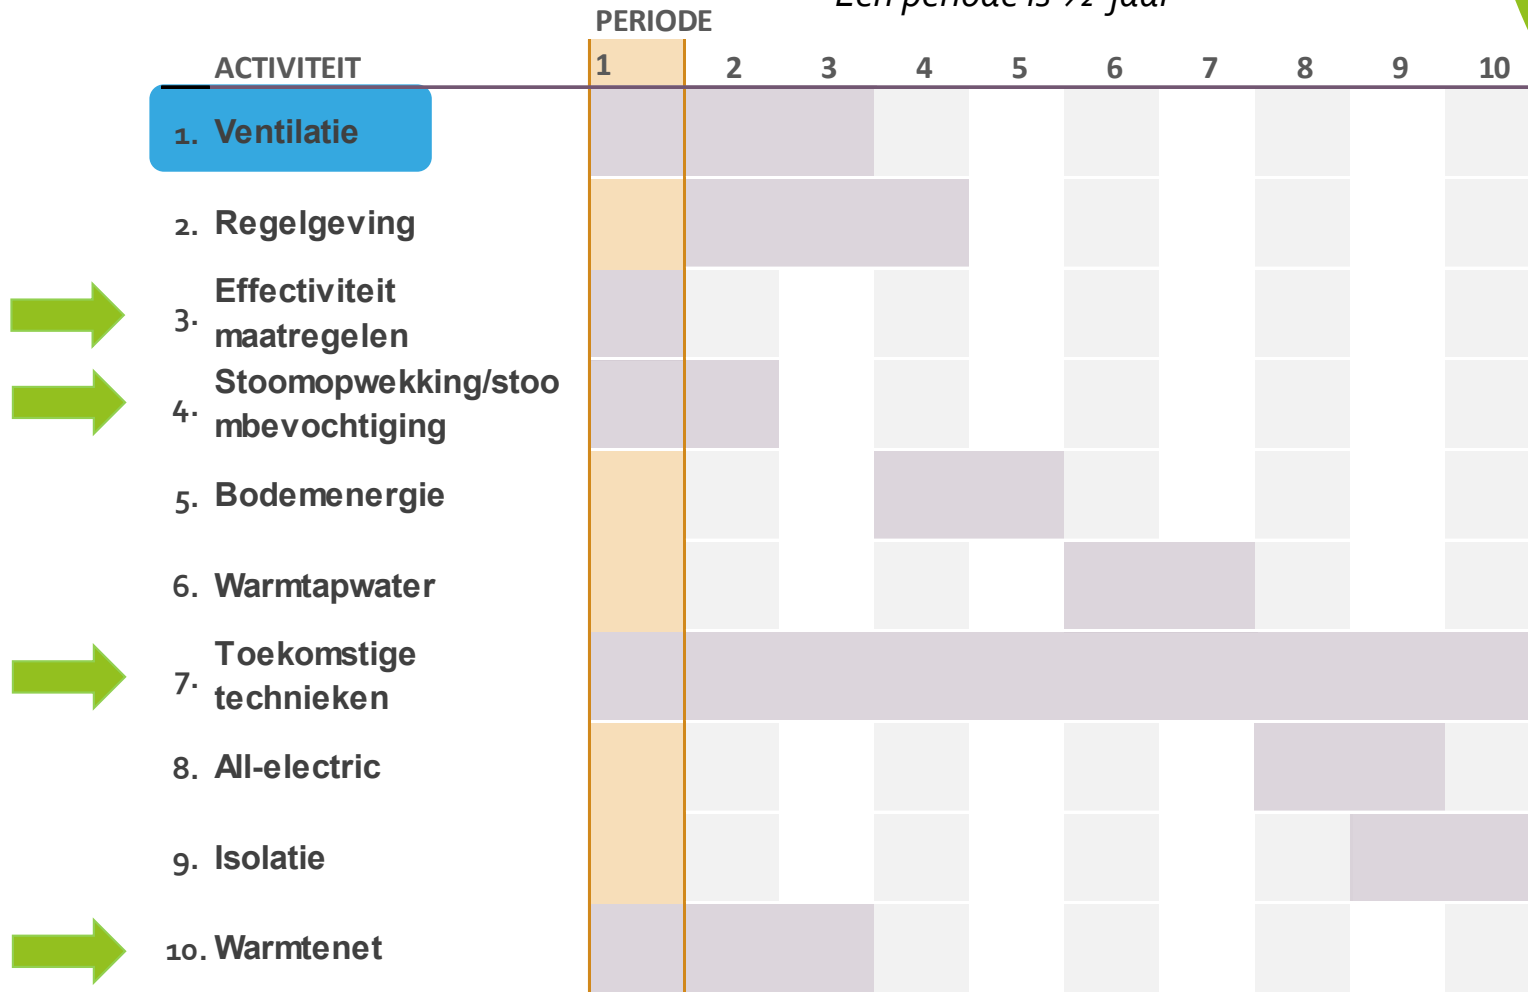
Een periode is ½ jaar

PERIODE

| ACTIVITEIT | 1 | 2 | 3 | 4 | 5 | 6 | 7 | 8 | 9 | 10 |
|---|---|---|---|---|---|---|---|---|---|---|
| 1. Ventilatie | | | | | | | | | | |
| 2. Regelgeving | | | | | | | | | | |
| 3. Effectiviteit maatregelen | | | | | | | | | | |
| 4. Stoomopwekking/stoombevochtiging | | | | | | | | | | |
| 5. Bodemenergie | | | | | | | | | | |
| 6. Warmtapwater | | | | | | | | | | |
| 7. Toekomstige technieken | | | | | | | | | | |
| 8. All-electric | | | | | | | | | | |
| 9. Isolatie | | | | | | | | | | |
| 10. Warmtenet | | | | | | | | | | |